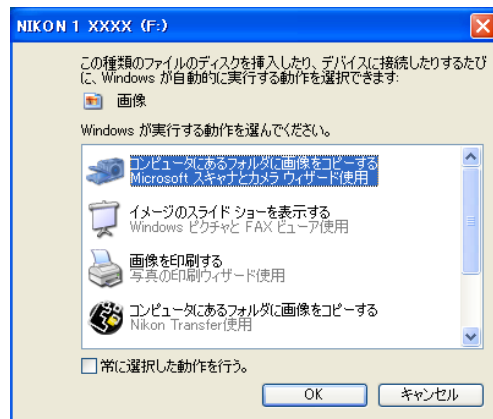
NIKON 1 XXXX (F:)

この種類のファイルのディスクを挿入したり、デバイスに接続したりするたびに、Windows が自動的に実行する動作を選択できます:

画像

Windows が実行する動作を選んでください。

コンピュータにあるフォルダに画像をコピーする
Microsoft スキャナとカメラ ウィザード使用

イメージのスライド ショーを表示する
Windows ピクチャと FAX ビューア使用

画像を印刷する
写真の印刷ウィザード使用

コンピュータにあるフォルダに画像をコピーする
Nikon Transfer使用

常に選択した動作を行う。

OK
キャンセル